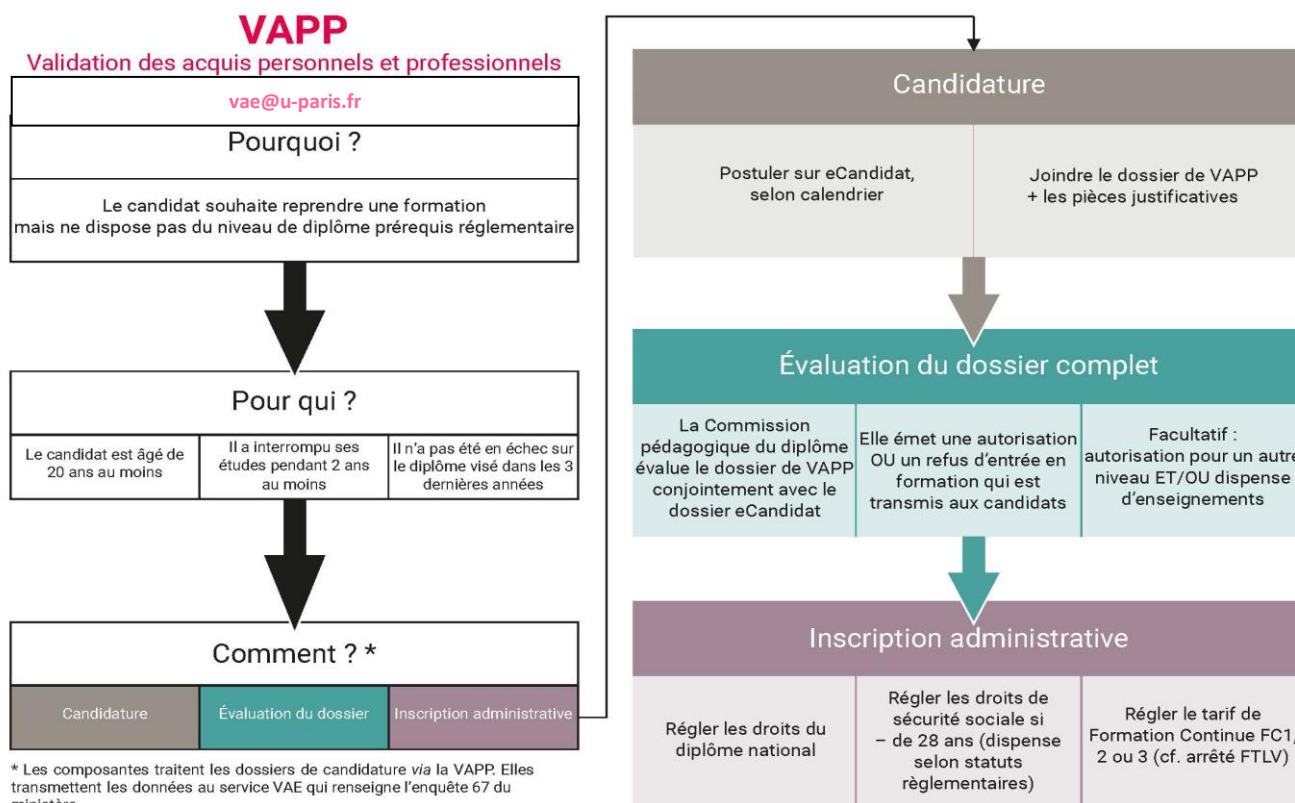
VAPP
Validation des acquis personnels et professionnels

vae@u-paris.fr

Pourquoi ?

Le candidat souhaite reprendre une formation mais ne dispose pas du niveau de diplôme prérequis réglementaire

Pour qui ?

| Le candidat est âgé de 20 ans au moins | Il a interrompu ses études pendant 2 ans au moins | Il n'a pas été en échec sur le diplôme visé dans les 3 dernières années |
|---|---|---|

Comment ? *

| Candidature | Évaluation du dossier | Inscription administrative |
|---|---|---|

* Les composantes traitent les dossiers de candidature *via* la VAPP. Elles transmettent les données au service VAE qui renseigne l'enquête 67 du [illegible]

Candidature

| Postuler sur eCandidat, selon calendrier | Joindre le dossier de VAPP + les pièces justificatives |
|---|---|

Évaluation du dossier complet

| La Commission pédagogique du diplôme évalue le dossier de VAPP conjointement avec le dossier eCandidat | Elle émet une autorisation OU un refus d'entrée en formation qui est transmis aux candidats | Facultatif : autorisation pour un autre niveau ET/OU dispense d'enseignements |
|---|---|---|

Inscription administrative

| Régler les droits du diplôme national | Régler les droits de sécurité sociale si – de 28 ans (dispense selon statuts règlementaires) | Régler le tarif de Formation Continue FC1, 2 ou 3 (cf. arrêté FTLV) |
|---|---|---|